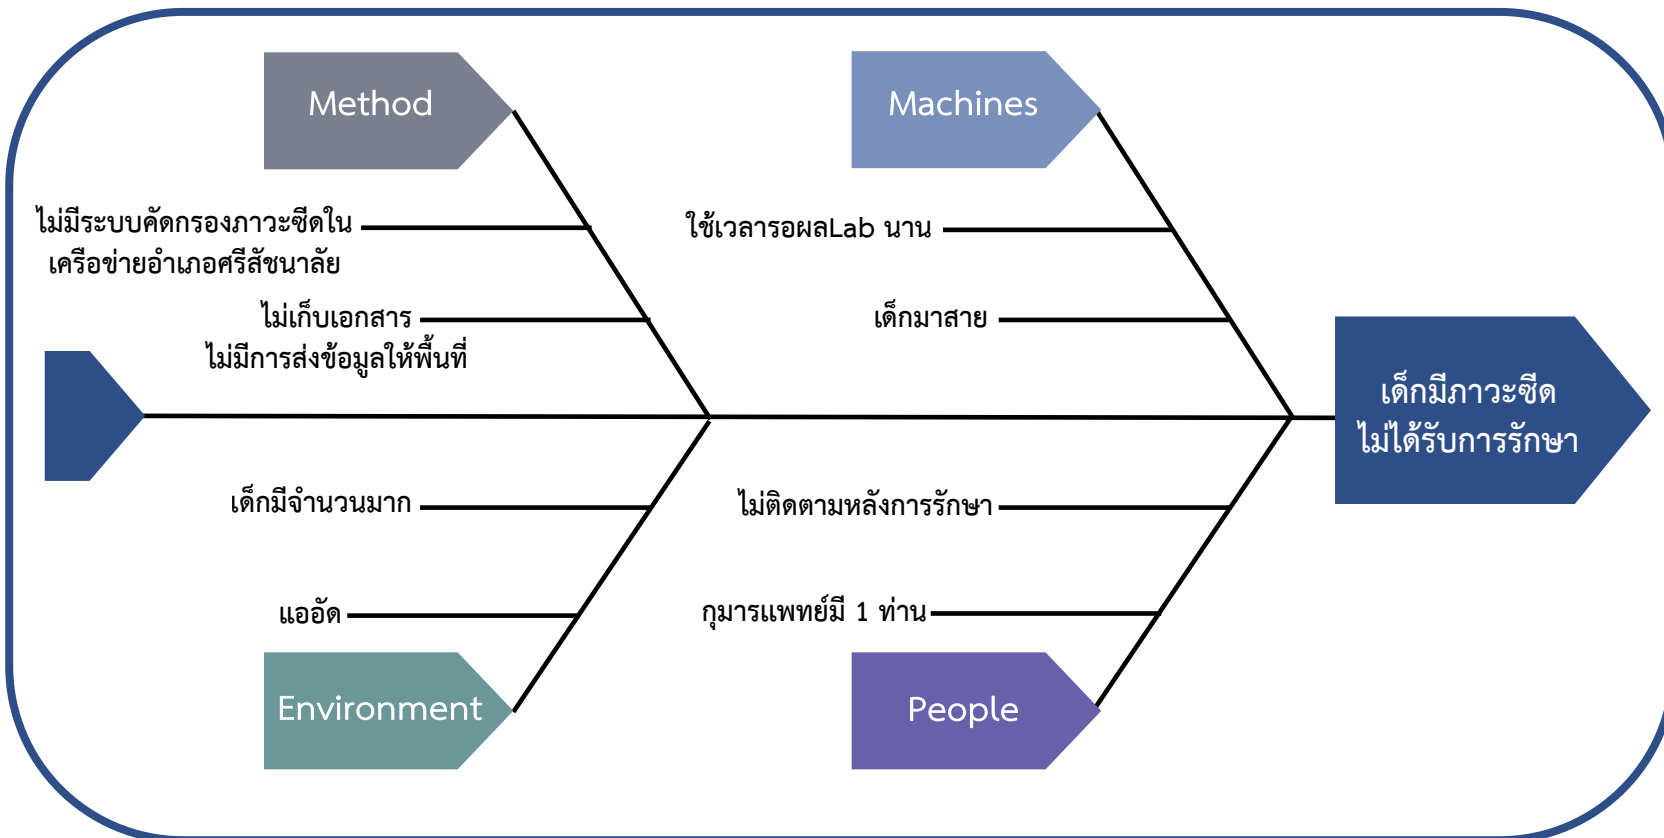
Method

Machines

ไม่มีระบบคัดกรองภาวะซีดใน เครือข่ายอำเภอศรีสัชนาลัย

ใช้เวลารอผลLab นาน

ไม่เก็บเอกสาร ไม่มีการส่งข้อมูลให้พื้นที่

เด็กมาสาย

เด็กมีภาวะซีด ไม่ได้รับการรักษา

เด็กมีจำนวนมาก

ไม่ติดตามหลังการรักษา

แออัด

กุมารแพทย์มี 1 ท่าน

Environment

People